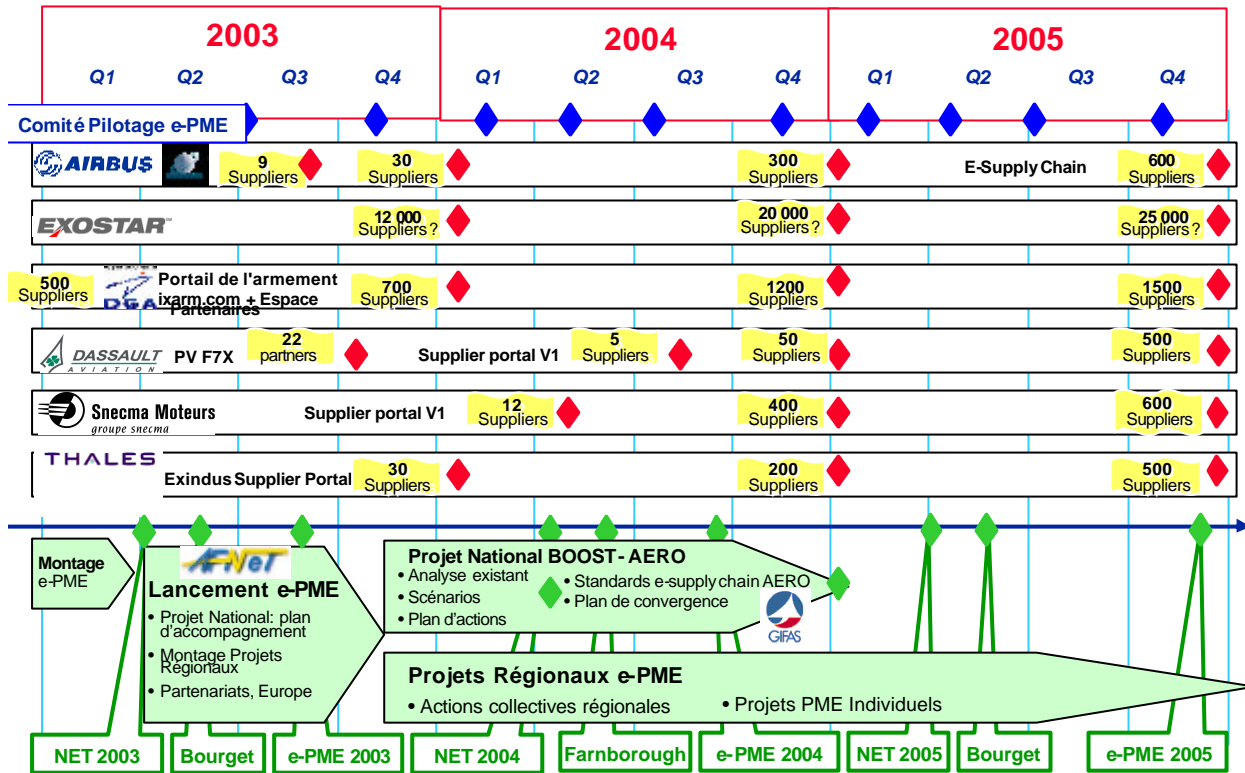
2003
2004
2005
Q1 Q2 Q3 Q4 Q1 Q2 Q3 Q4 Q1 Q2 Q3 Q4

Comité Pilotage e-PME

AIRBUS
9 Suppliers
30 Suppliers
300 Suppliers
E-Supply Chain
600 Suppliers

EXOSTAR
12 000 Suppliers ?
20 000 Suppliers ?
25 000 Suppliers ?

500 Suppliers
DGA
Portail de l'armement ixarm.com + Espace Partenaires
700 Suppliers
1200 Suppliers
1500 Suppliers

DASSAULT AVIATION
PV F7X
22 partners
Supplier portal V1
5 Suppliers
50 Suppliers
500 Suppliers

Snecma Moteurs groupe snecma
Supplier portal V1
12 Suppliers
400 Suppliers
600 Suppliers

THALES
Exindus Supplier Portal
30 Suppliers
200 Suppliers
500 Suppliers

Montage e-PME

AFNeT
Lancement e-PME
• Projet National: plan d'accompagnement
• Montage Projets Régionaux
• Partenariats, Europe

Projet National BOOST- AERO
• Analyse existant
• Scénarios
• Plan d'actions
• Standards e-supply chain AERO
• Plan de convergence
GIFAS

Projets Régionaux e-PME
• Actions collectives régionales
• Projets PME Individuels

NET 2003
Bourget
e-PME 2003
NET 2004
Farnborough
e-PME 2004
NET 2005
Bourget
e-PME 2005